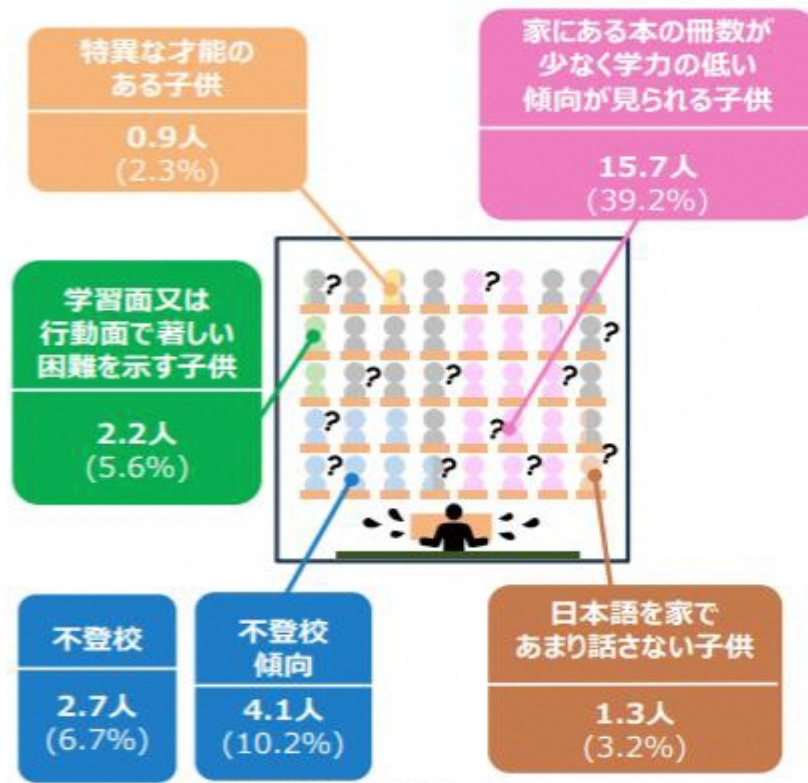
特異な才能のある子供

0.9人
(2.3%)

家にある本の冊数が少なく学力の低い傾向が見られる子供

15.7人
(39.2%)

学習面又は行動面で著しい困難を示す子供

2.2人
(5.6%)

?

?

?

?

?

?

?

?

?

?

?

?

?

不登校

2.7人
(6.7%)

不登校傾向

4.1人
(10.2%)

日本語を家であまり話さない子供

1.3人
(3.2%)